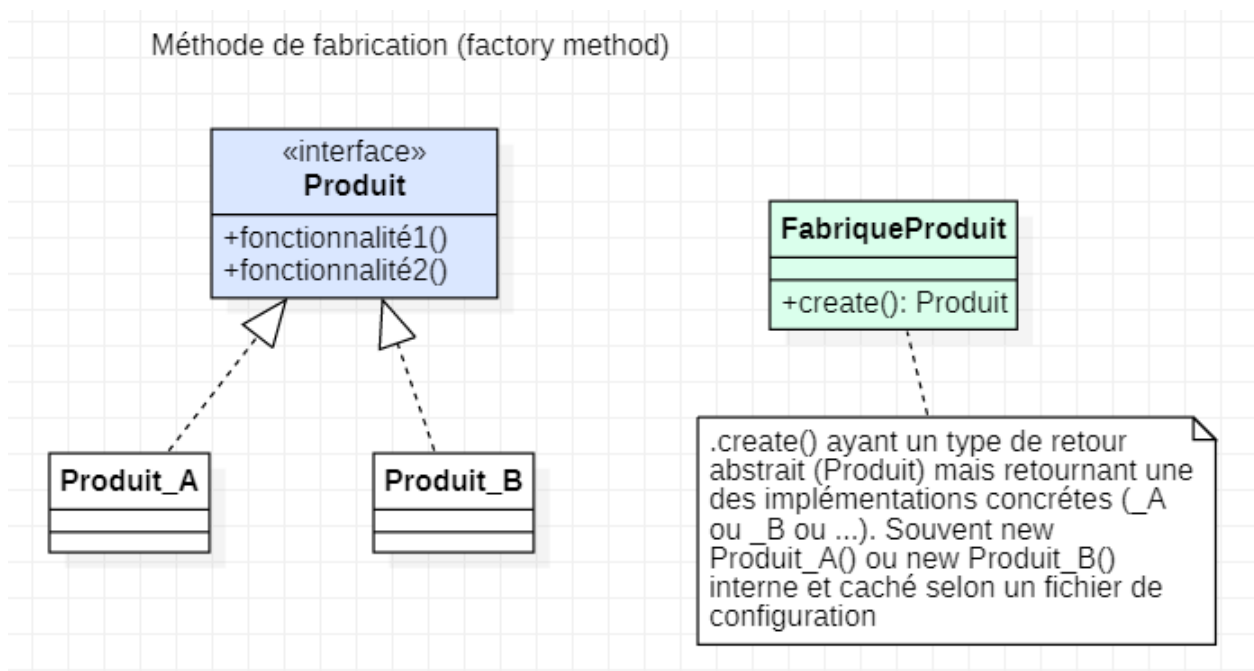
Méthode de fabrication (factory method)

«interface»
Produit

+fonctionnalité1()
+fonctionnalité2()

FabriqueProduit

+create(): Produit

Produit_A

Produit_B

.create() ayant un type de retour abstrait (Produit) mais retournant une des implémentations concrétes (_A ou _B ou ...). Souvent new Produit_A() ou new Produit_B() interne et caché selon un fichier de configuration